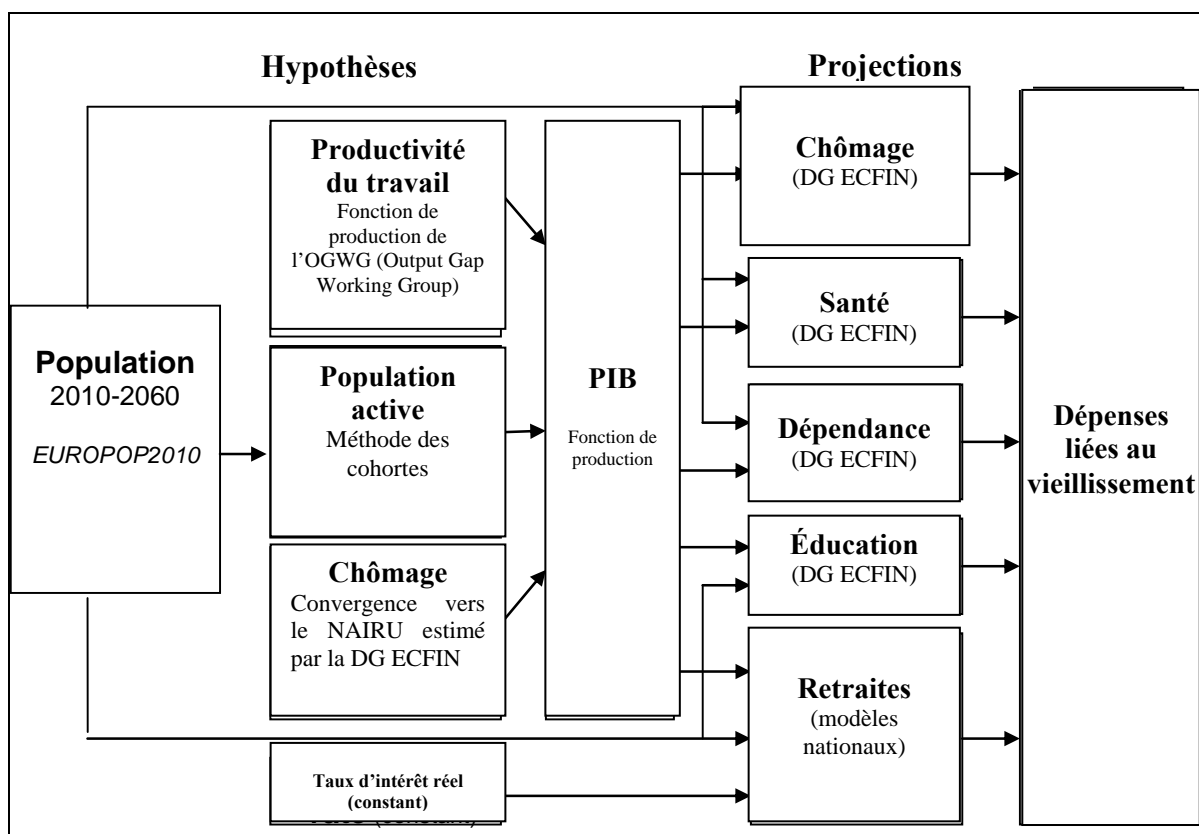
Hypothèses

Projections

Population
2010-2060
EUROPOP2010

Productivité du travail
Fonction de production de l'OGWG (Output Gap Working Group)

Population active
Méthode des cohortes

Chômage
Convergence vers le NAIRU estimé par la DG ECFIN

Taux d'intérêt réel (constant)

PIB
Fonction de production

Chômage
(DG ECFIN)

Santé
(DG ECFIN)

Dépendance
(DG ECFIN)

Éducation
(DG ECFIN)

Retraites
(modèles nationaux)

Dépenses liées au vieillissement